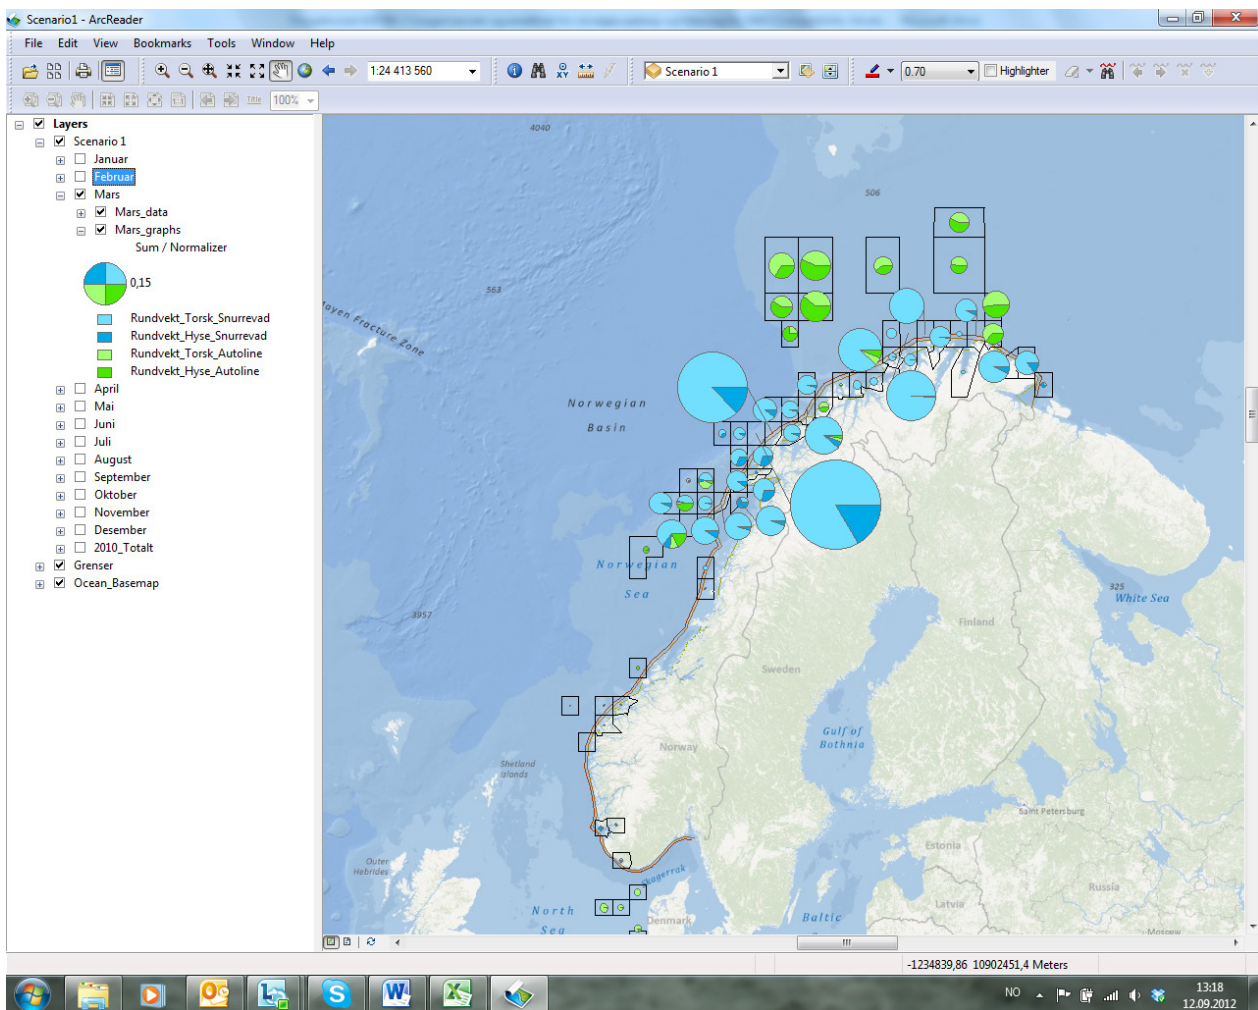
Scenario1 - ArcReader

File Edit View Bookmarks Tools Window Help

1:24 413 560

Scenario 1

0.70

Highlighter

100%

Layers
Scenario 1
Januar
Februar
Mars
Mars_data
Mars_graphs
Sum / Normalizer
0,15
Rundvekt_Torsk_Snurrevad
Rundvekt_Hyse_Snurrevad
Rundvekt_Torsk_Autoline
Rundvekt_Hyse_Autoline
April
Mai
Juni
Juli
August
September
Oktober
November
Desember
2010_Totalt
Grenser
Ocean_Basemap

4040
506
563
Jan Mayen Fracture Zone
Norwegian Basin
Norwegian Sea
3957
325
White Sea
Finland
Sweden
Norway
Gulf of Bothnia
Shetland Islands
Saint Petersburg
Estonia
Outer Hebrides
Skagerrak
Russia
Latvia
North Sea
Denmark
Baltic
Moscow

-1234839,86 10902451,4 Meters

NO
13:18
12.09.2012